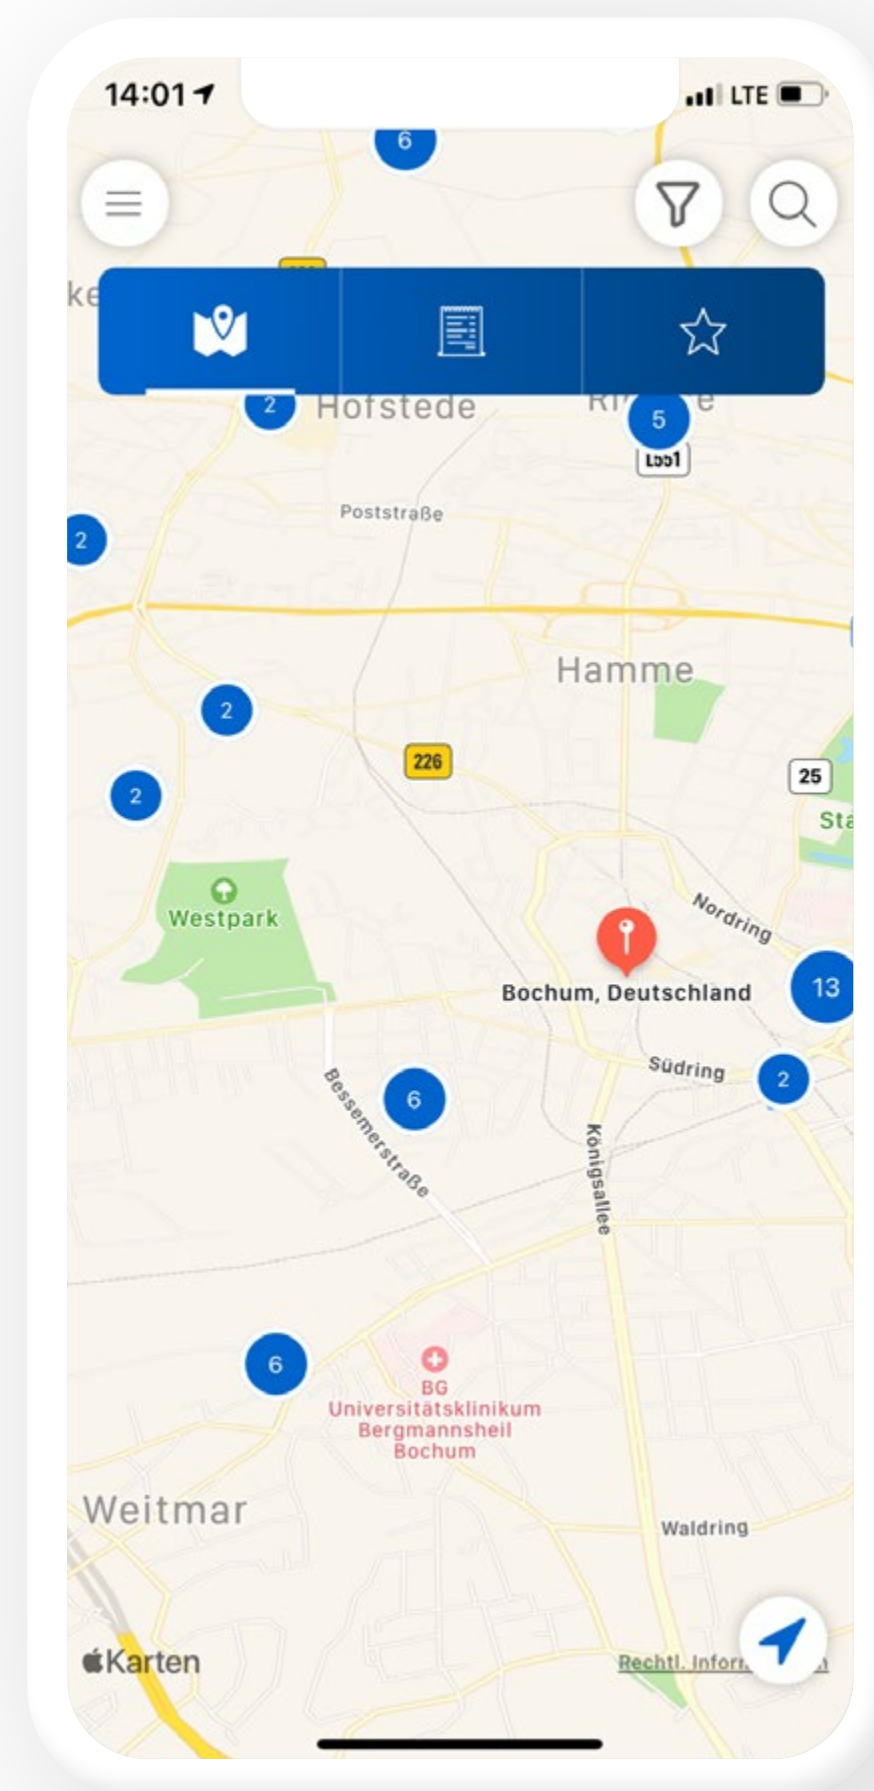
14:01 LTE

6

ke

2 Hofstede

Ri 5 e

L551

Poststraße

2

Hamme

2

226

2

25

Sta

Westpark

Nordring

Bochum, Deutschland

13

Südring

2

6

Bessemerstraße

Königsallee

6

BG Universitätsklinikum Bergmannsheil Bochum

Weitmar

Waldring

Karten

Rechtl. Infor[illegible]